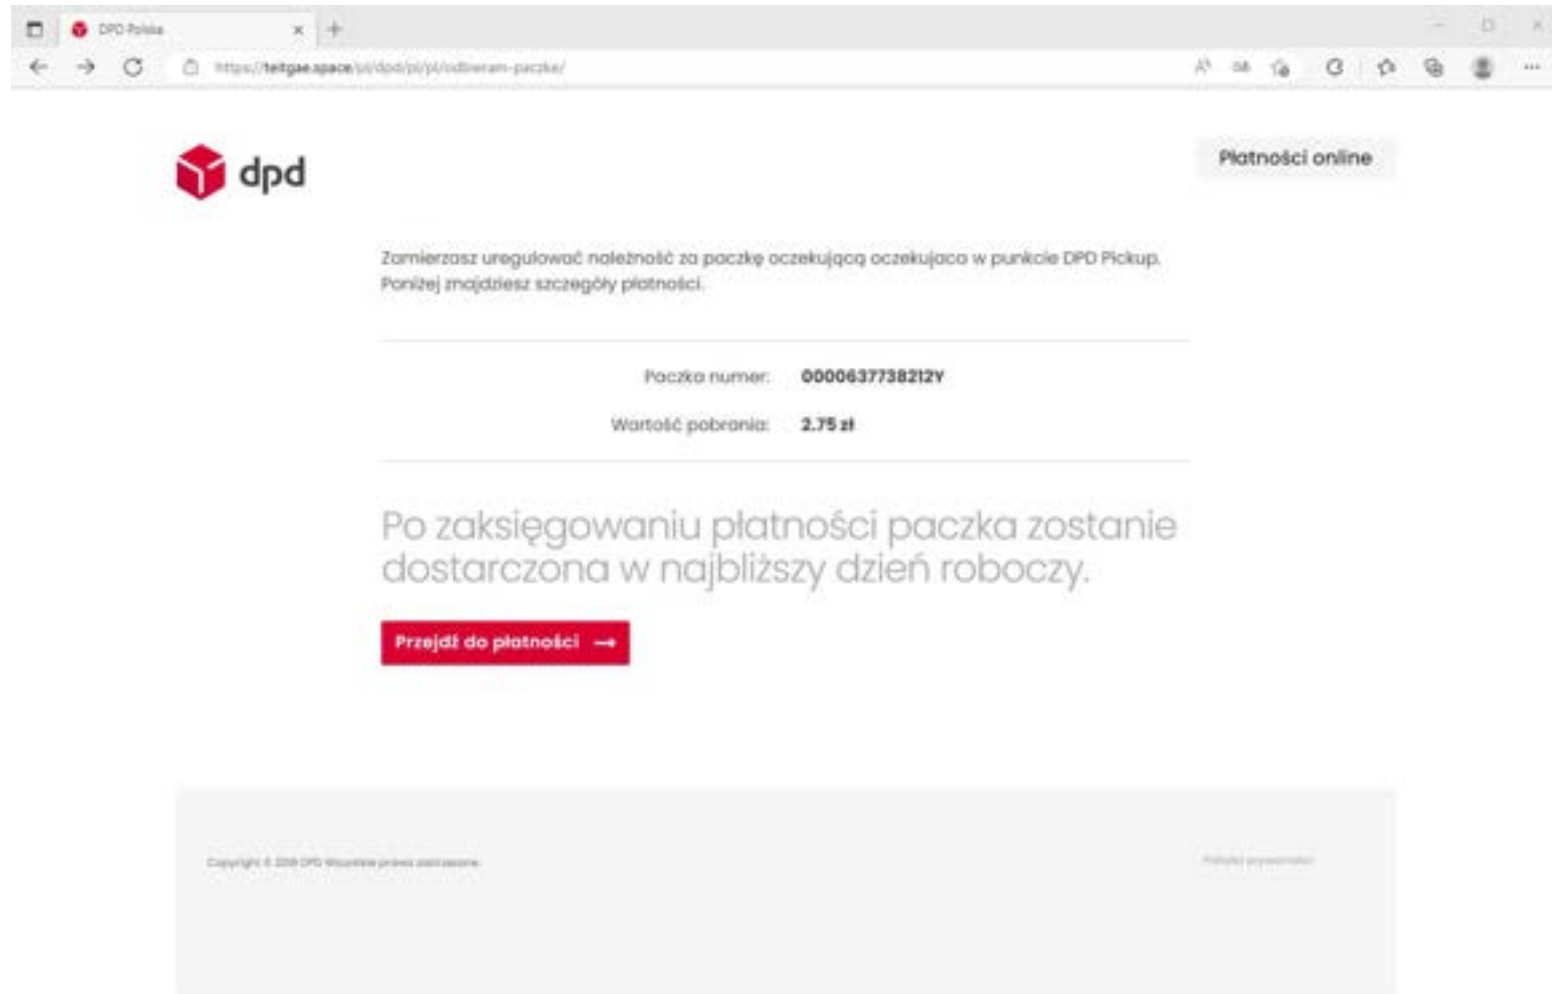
DPD Polska

https://teitgae.space/pl/dpd/pl/pl/odbieram-paczke/

dpd

Płatności online

Zamierzasz uregulować należność za paczkę oczekującą oczekujaco w punkcie DPD Pickup. Poniżej znajdziesz szczegóły płatności.

Paczka numer: 0000637738212Y

Wartość pobrania: 2.75 zł

Po zaksięgowaniu płatności paczka zostanie dostarczona w najbliższy dzień roboczy.

Przejdź do płatności →

Copyright © 2019 DPD Wszystkie prawa zastrzeżone.

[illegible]